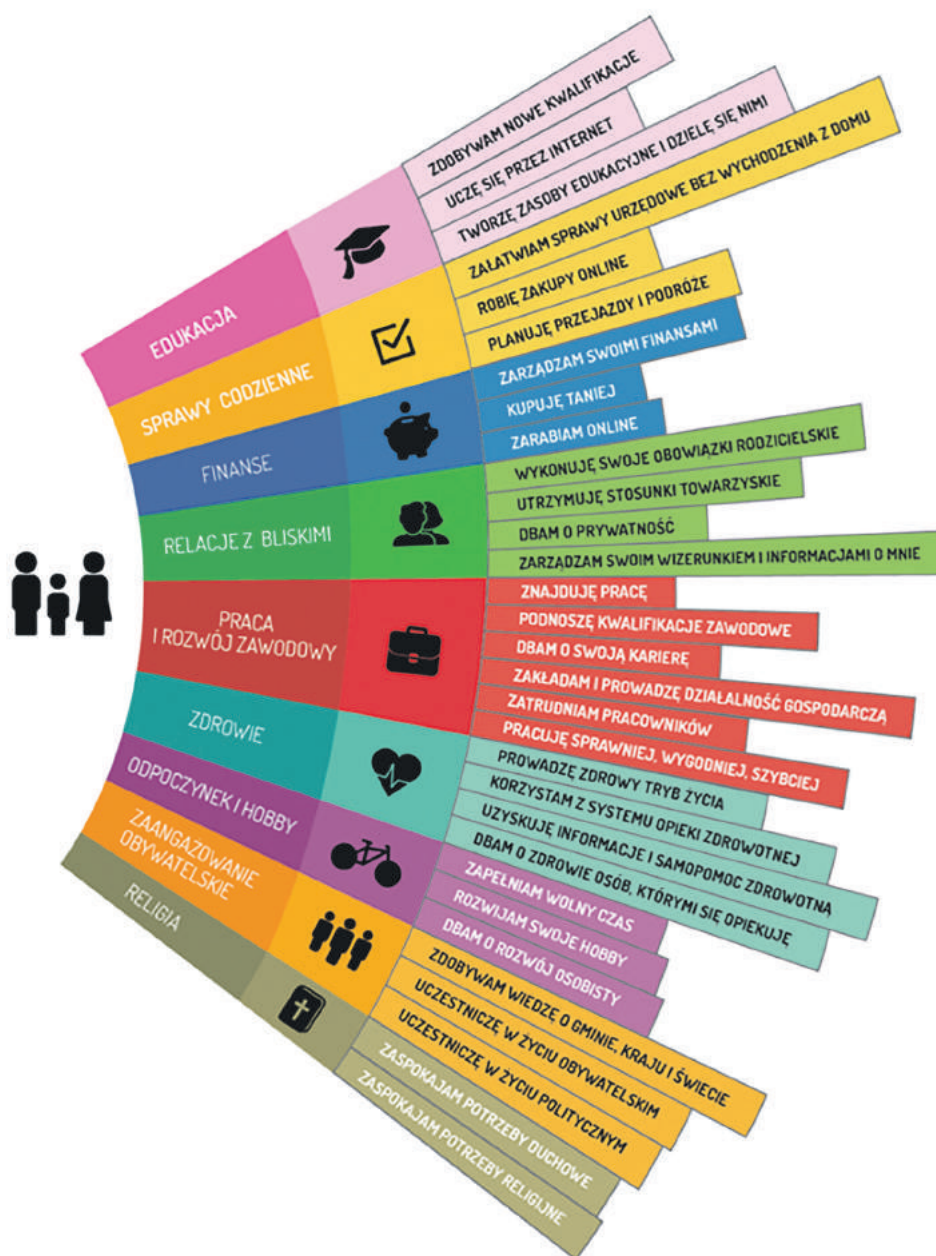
EDUKACJA
ZDOBYWAM NOWE KWALIFIKACJE
UCZĘ SIĘ PRZEZ INTERNET
TWORZĘ ZASOBY EDUKACYJNE I DZIELĘ SIĘ NIMI

SPRAWY CODZIENNE
ZAŁATWIAM SPRAWY URZĘDOWE BEZ WYCHODZENIA Z DOMU
ROBIĘ ZAKUPY ONLINE
PLANUJĘ PRZEJAZDY I PODRÓŻE

FINANSE
ZARZĄDZAM SWOIMI FINANSAMI
KUPUJĘ TANIEJ
ZARABIAM ONLINE

RELACJE Z BLISKIMI
WYKONUJĘ SWOJE OBOWIĄZKI RODZICIELSKIE
UTRZYMUJĘ STOSUNKI TOWARZYSKIE
DBAM O PRYWATNOŚĆ
ZARZĄDZAM SWOIM WIZERUNKIEM I INFORMACJAMI O MNIE

PRACA I ROZWÓJ ZAWODOWY
ZNAJDUJĘ PRACĘ
PODNOSZĘ KWALIFIKACJE ZAWODOWE
DBAM O SWOJĄ KARIERĘ
ZAKŁADAM I PROWADZĘ DZIAŁALNOŚĆ GOSPODARCZĄ
ZATRUDNIAM PRACOWNIKÓW
PRACUJĘ SPRAWNIEJ, WYGODNIEJ, SZYBCIEJ

ZDROWIE
PROWADZĘ ZDROWY TRYB ŻYCIA
KORZYSTAM Z SYSTEMU OPIEKI ZDROWOTNEJ
UZYSKUJĘ INFORMACJE I SAMOPOMOC ZDROWOTNĄ
DBAM O ZDROWIE OSÓB, KTÓRYMI SIĘ OPIEKUJĘ

ODPOCZYNEK I HOBBY
ZAPEŁNIAM WOLNY CZAS
ROZWIJAM SWOJE HOBBY
DBAM O ROZWÓJ OSOBISTY

ZAANGAŻOWANIE OBYWATELSKIE
ZDOBYWAM WIEDZĘ O GMINIE, KRAJU I ŚWIECIE
UCZESTNICZĘ W ŻYCIU OBYWATELSKIM
UCZESTNICZĘ W ŻYCIU POLITYCZNYM

RELIGIA
ZASPOKAJAM POTRZEBY DUCHOWE
ZASPOKAJAM POTRZEBY RELIGIJNE